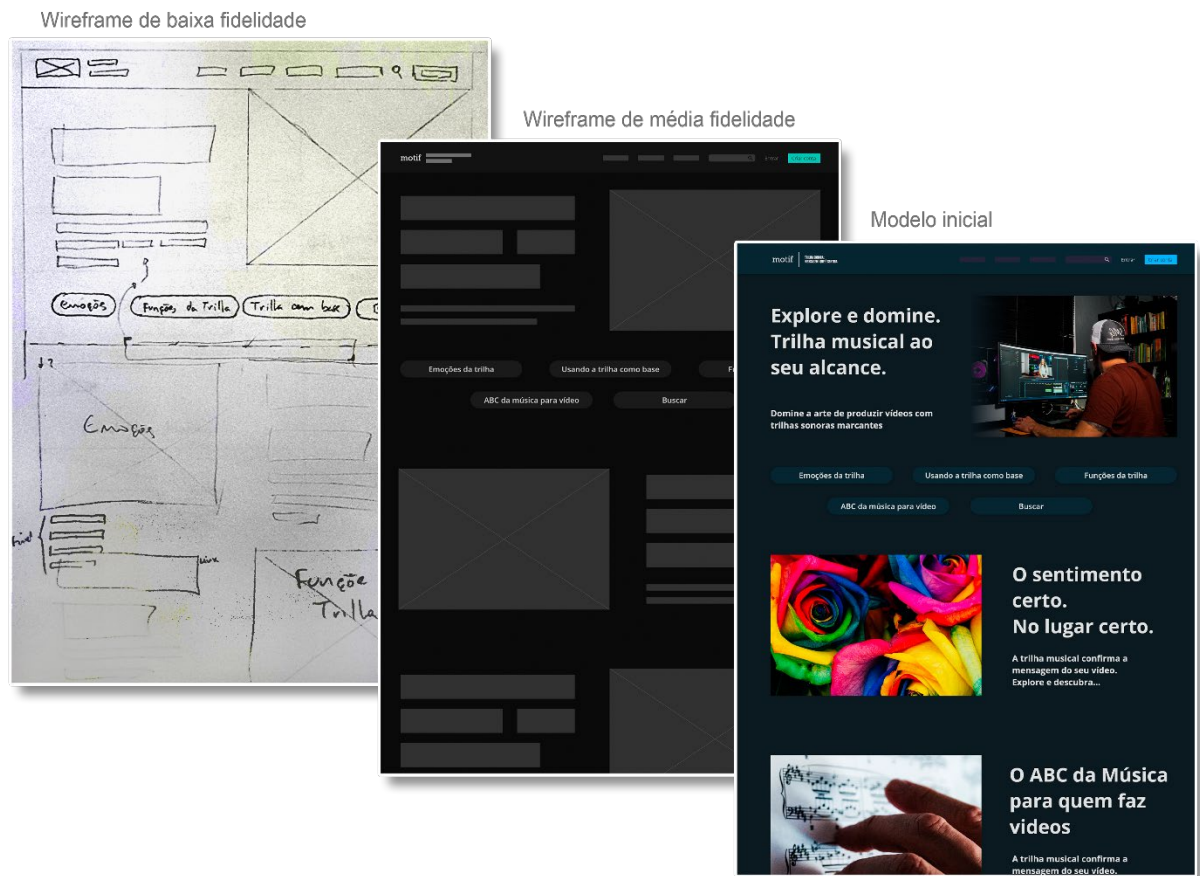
Wireframe de baixa fidelidade

Emoções

Funções da Trilha

Trilha com base

Emoções

Função Trilha

Wireframe de média fidelidade

motif

Emoções da trilha

Usando a trilha como base

ABC da música para vídeo

Buscar

Modelo inicial

motif

Explore e domine. Trilha musical ao seu alcance.

Domine a arte de produzir vídeos com trilhas sonoras marcantes

Emoções da trilha

Usando a trilha como base

Funções da trilha

ABC da música para vídeo

Buscar

O sentimento certo. No lugar certo.

A trilha musical confirma a mensagem do seu vídeo. Explore e descubra...

O ABC da Música para quem faz videos

A trilha musical confirma a mensagem do seu vídeo.